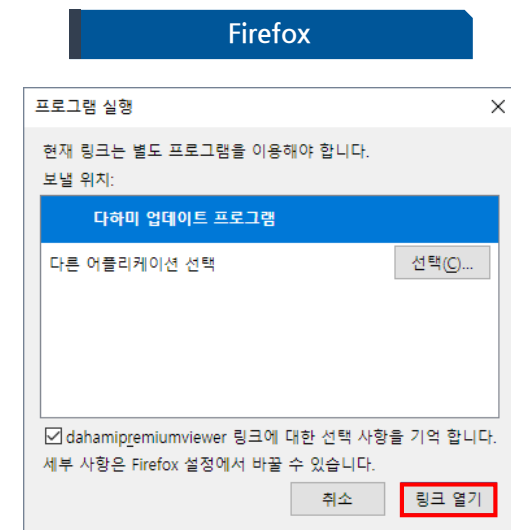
Firefox

프로그램 실행

×

현재 링크는 별도 프로그램을 이용해야 합니다.

보낼 위치:

다하미 업데이트 프로그램

다른 어플리케이션 선택

선택(C)...

☑ dahamipremiumviewer 링크에 대한 선택 사항을 기억 합니다.

세부 사항은 Firefox 설정에서 바꿀 수 있습니다.

취소

링크 열기